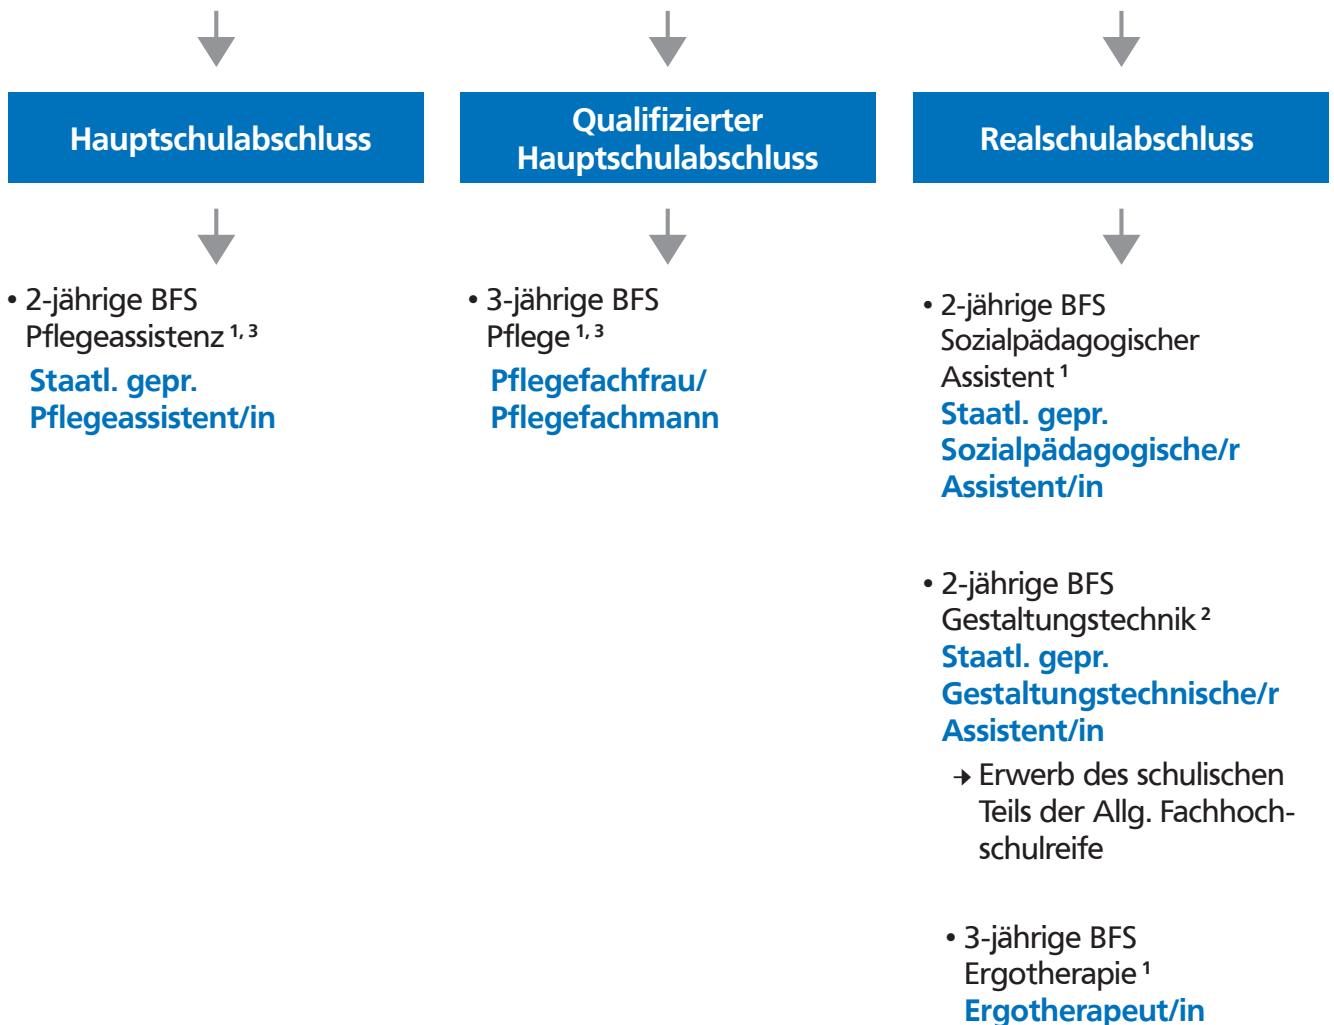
Hauptschulabschluss

• 2-jährige BFS Pflegeassistenz $^{1, 3}$
Staatl. gepr. Pflegeassistent/in

Qualifizierter Hauptschulabschluss

• 3-jährige BFS Pflege $^{1, 3}$
Pflegefachfrau/ Pflegefachmann

Realschulabschluss

• 2-jährige BFS Sozialpädagogischer Assistent $^{1}$
Staatl. gepr. Sozialpädagogische/r Assistent/in

• 2-jährige BFS Gestaltungstechnik $^{2}$
Staatl. gepr. Gestaltungstechnische/r Assistent/in

→ Erwerb des schulischen Teils der Allg. Fachhochschulreife

• 3-jährige BFS Ergotherapie $^{1}$
Ergotherapeut/in